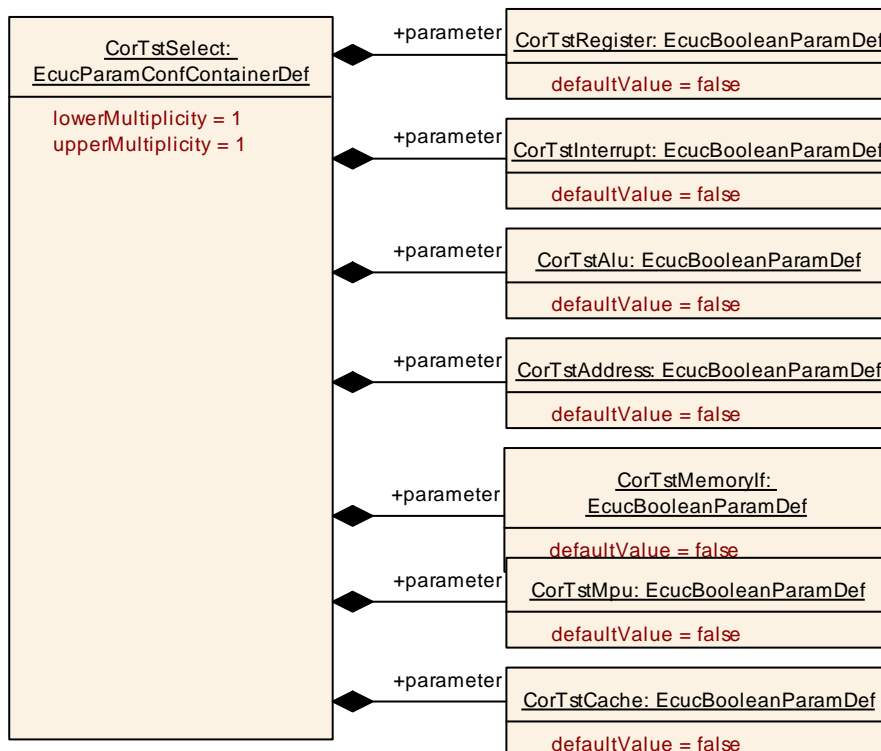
CorTstSelect:
EcucParamConfContainerDef

lowerMultiplicity = 1
upperMultiplicity = 1

+parameter

CorTstRegister: EcucBooleanParamDef

defaultValue = false

+parameter

CorTstInterrupt: EcucBooleanParamDef

defaultValue = false

+parameter

CorTstAlu: EcucBooleanParamDef

defaultValue = false

+parameter

CorTstAddress: EcucBooleanParamDef

defaultValue = false

+parameter

CorTstMemoryIf:
EcucBooleanParamDef

defaultValue = false

+parameter

CorTstMpu: EcucBooleanParamDef

defaultValue = false

+parameter

CorTstCache: EcucBooleanParamDef

defaultValue = false